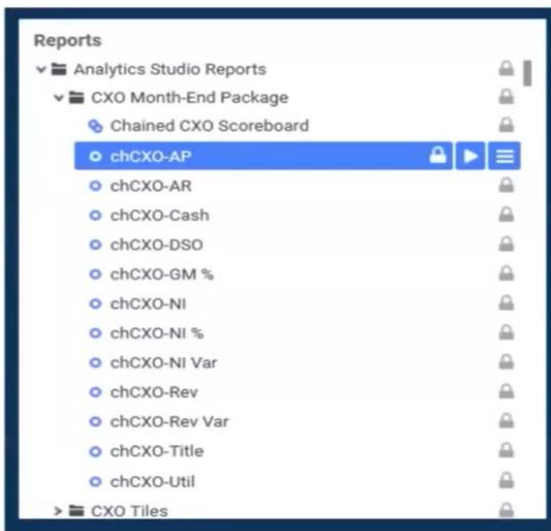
Reports

Analytics Studio Reports

CXO Month-End Package

Chained CXO Scoreboard

chCXO-AP

chCXO-AR

chCXO-Cash

chCXO-DSO

chCXO-GM %

chCXO-NI

chCXO-NI %

chCXO-NI Var

chCXO-Rev

chCXO-Rev Var

chCXO-Title

chCXO-Util

CXO Tiles